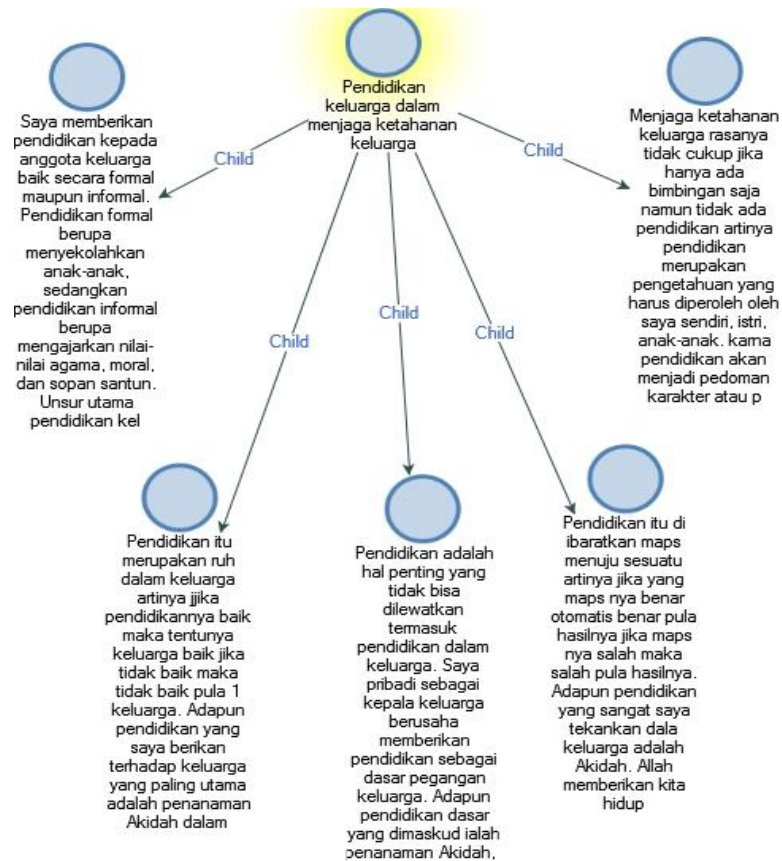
Pendidikan keluarga dalam menjaga ketahanan keluarga

Child

Saya memberikan pendidikan kepada anggota keluarga baik secara formal maupun informal. Pendidikan formal berupa menyekolahkan anak-anak, sedangkan pendidikan informal berupa mengajarkan nilai-nilai agama, moral, dan sopan santun. Unsur utama pendidikan kel

Child

Menjaga ketahanan keluarga rasanya tidak cukup jika hanya ada bimbingan saja namun tidak ada pendidikan artinya pendidikan merupakan pengetahuan yang harus diperoleh oleh saya sendiri, istri, anak-anak. karna pendidikan akan menjadi pedoman karakter atau p

Child

Pendidikan itu merupakan ruh dalam keluarga artinya jjika pendidikannya baik maka tentunya keluarga baik jika tidak baik maka tidak baik pula 1 keluarga. Adapun pendidikan yang saya berikan terhadap keluarga yang paling utama adalah penanaman Akidah dalam

Child

Pendidikan adalah hal penting yang tidak bisa dilewatkan termasuk pendidikan dalam keluarga. Saya pribadi sebagai kepala keluarga berusaha memberikan pendidikan sebagai dasar pegangan keluarga. Adapun pendidikan dasar yang dimaskud ialah penanaman Akidah,

Child

Pendidikan itu di ibaratkan maps menuju sesuatu artinya jika yang maps nya benar otomatis benar pula hasilnya jika maps nya salah maka salah pula hasilnya. Adapun pendidikan yang sangat saya tekankan dala keluarga adalah Akidah. Allah memberikan kita hidup